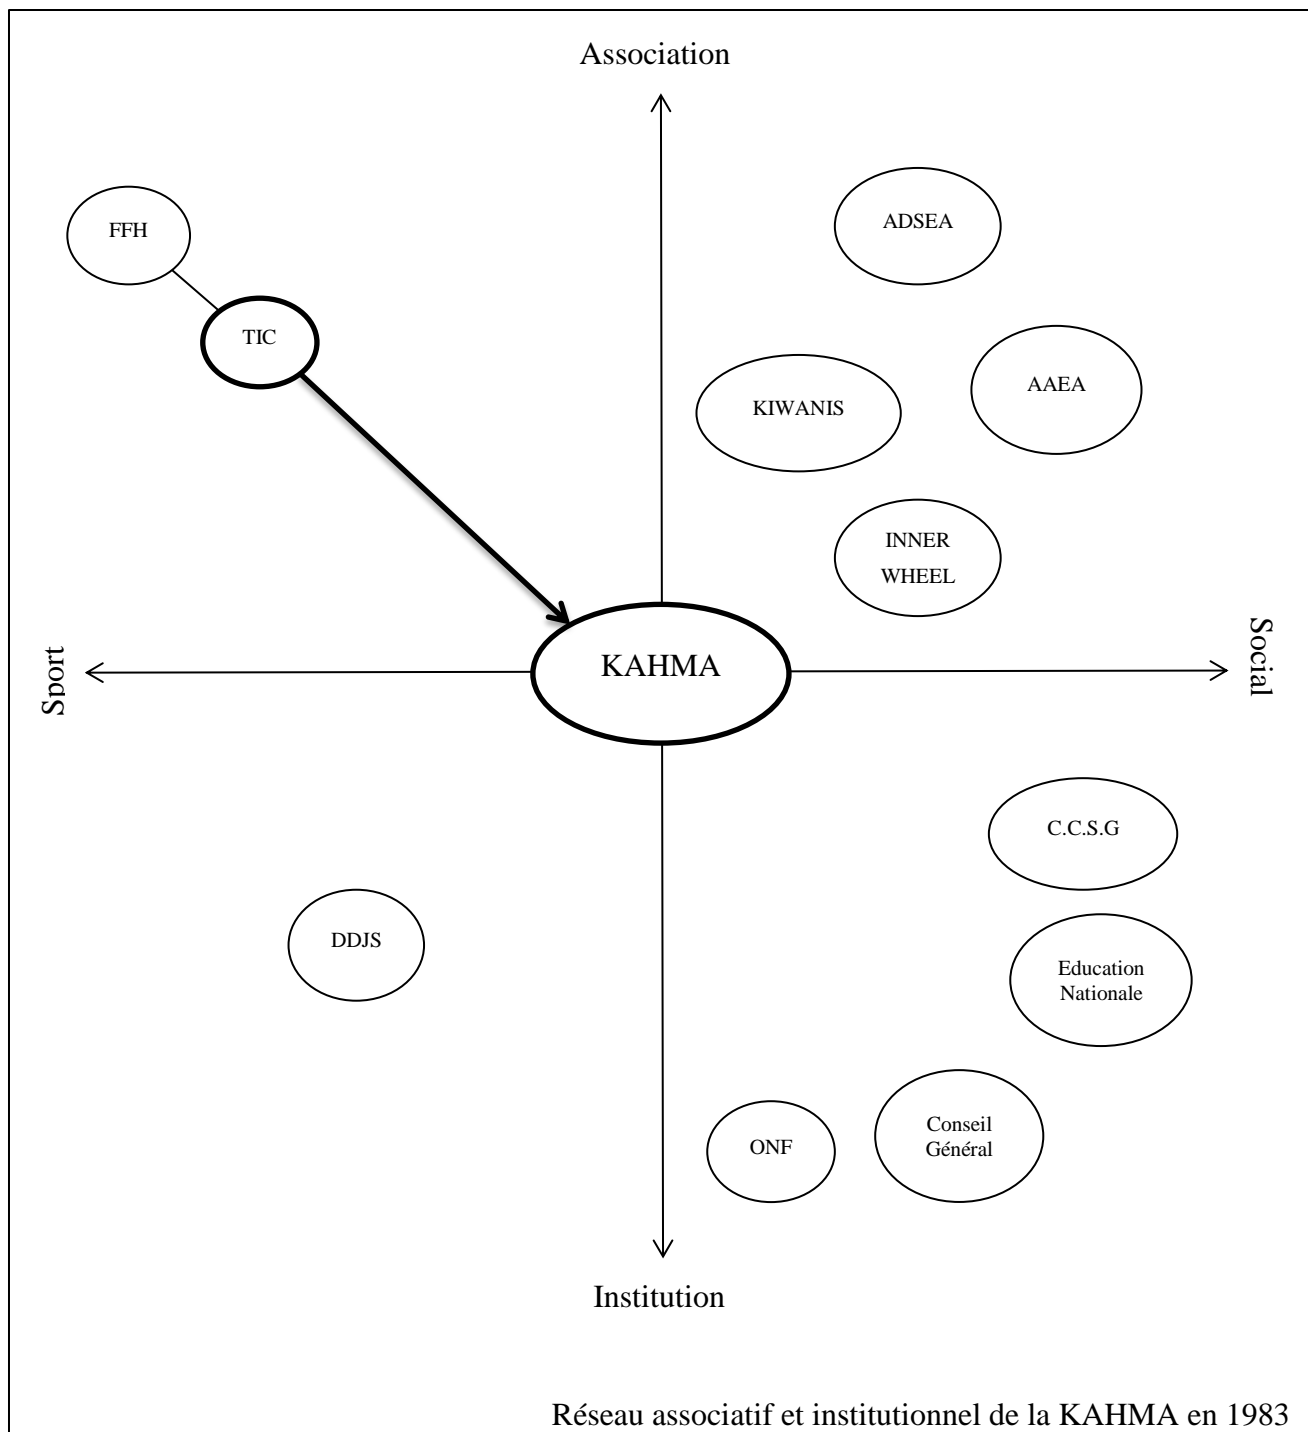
Association

FFH

TIC

ADSEA

KIWANIS

AAEA

INNER WHEEL

Sport

KAHMA

Social

C.C.S.G

DDJS

Education Nationale

ONF

Conseil Général

Institution

Réseau associatif et institutionnel de la KAHMA en 1983